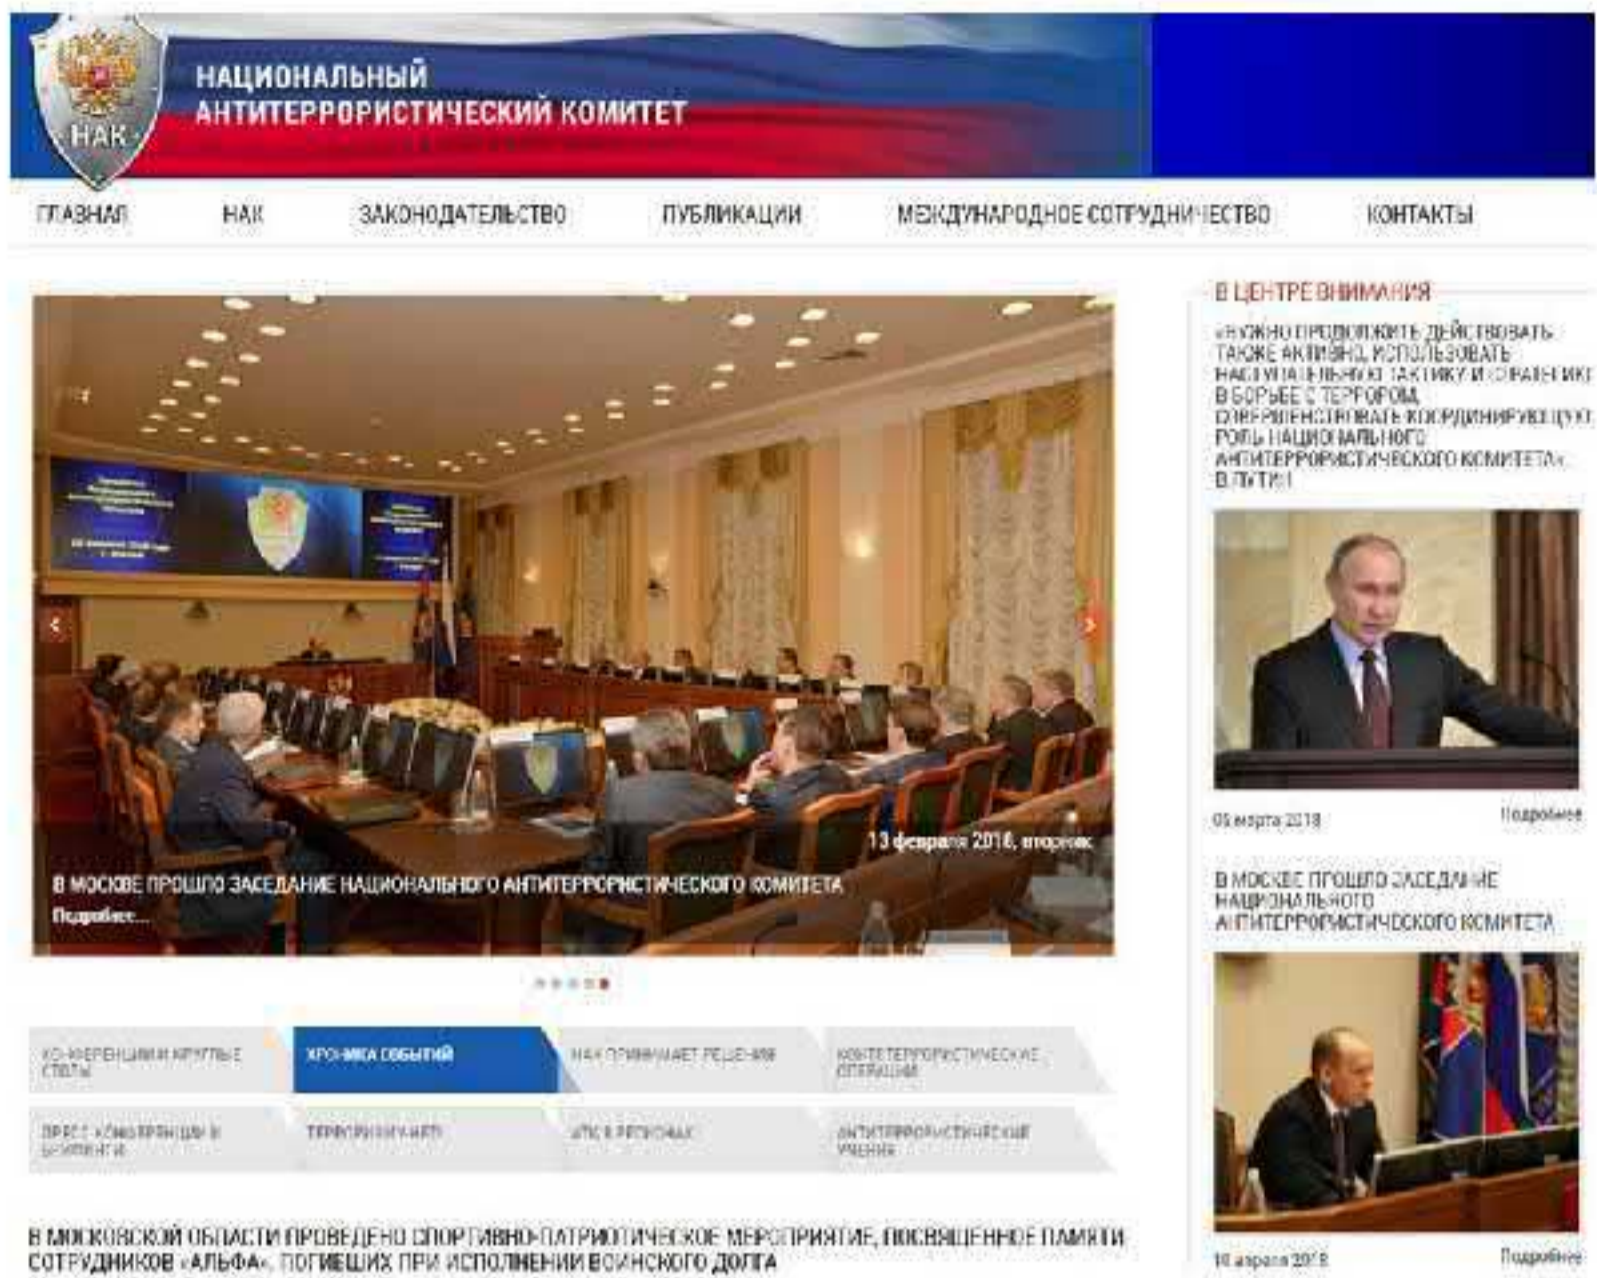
НАК

НАЦИОНАЛЬНЫЙ АНТИТЕРРОРИСТИЧЕСКИЙ КОМИТЕТ

ГЛАВНАЯ НАК ЗАКОНОДАТЕЛЬСТВО ПУБЛИКАЦИИ МЕЖДУНАРОДНОЕ СОТРУДНИЧЕСТВО КОНТАКТЫ

13 февраля 2018, вторник

В МОСКВЕ ПРОШЛО ЗАСЕДАНИЕ НАЦИОНАЛЬНОГО АНТИТЕРРОРИСТИЧЕСКОГО КОМИТЕТА

Подробнее...

КОНФЕРЕНЦИИ И КРУГЛЫЕ СТОЛЫ | ХРОНИКА СОБЫТИЙ | НАК ПРИНИМАЕТ РЕШЕНИЯ | КОНТРТЕРРОРИСТИЧЕСКИЕ ОПЕРАЦИИ

ПРЕСС-КОНФЕРЕНЦИИ И БРИФИНГИ | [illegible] | АТК В РЕГИОНАХ | АНТИТЕРРОРИСТИЧЕСКИЕ УЧЕНИЯ

В МОСКОВСКОЙ ОБЛАСТИ ПРОВЕДЕНО СПОРТИВНО-ПАТРИОТИЧЕСКОЕ МЕРОПРИЯТИЕ, ПОСВЯЩЕННОЕ ПАМЯТИ СОТРУДНИКОВ «АЛЬФА», ПОГИБШИХ ПРИ ИСПОЛНЕНИИ ВОИНСКОГО ДОЛГА

В ЦЕНТРЕ ВНИМАНИЯ

«ВАЖНО ПРОДОЛЖИТЬ ДЕЙСТВОВАТЬ ТАКЖЕ АКТИВНО, ИСПОЛЬЗОВАТЬ НАСТУПАТЕЛЬНУЮ ТАКТИКУ И СТРАТЕГИЮ В БОРЬБЕ С ТЕРРОРОМ, СОВЕРШЕНСТВОВАТЬ КООРДИНИРУЮЩУЮ РОЛЬ НАЦИОНАЛЬНОГО АНТИТЕРРОРИСТИЧЕСКОГО КОМИТЕТА». В.ПУТИН

06 марта 2018 Подробнее

В МОСКВЕ ПРОШЛО ЗАСЕДАНИЕ НАЦИОНАЛЬНОГО АНТИТЕРРОРИСТИЧЕСКОГО КОМИТЕТА

10 апреля 2018 Подробнее